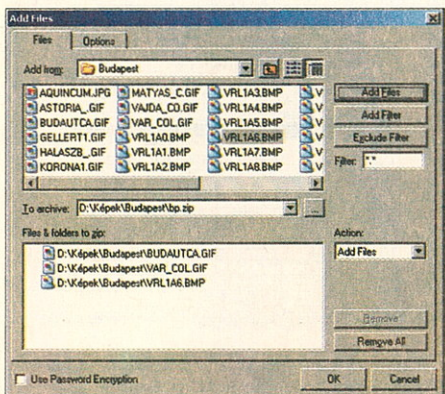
Add Files

Files | Options

Add from: Budapest

AQUINCUM.JPG
ASTORIA_.GIF
BUDAUTCA.GIF
GELLERT1.GIF
HALASZB_.GIF
KORONA1.GIF
MATYAS_C.GIF
VAJDA_CO.GIF
VAR_COL.GIF
VRL1A0.BMP
VRL1A1.BMP
VRL1A2.BMP
VRL1A3.BMP
VRL1A4.BMP
VRL1A5.BMP
VRL1A6.BMP
VRL1A7.BMP
VRL1A8.BMP
V
V
V
V
V
V

Add Files
Add Filter
Exclude Filter
Filter: *.*

To archive: D:\Képek\Budapest\bp.zip

Files & folders to zip:
D:\Képek\Budapest\BUDAUTCA.GIF
D:\Képek\Budapest\VAR_COL.GIF
D:\Képek\Budapest\VRL1A6.BMP

Action:
Add Files

Remove
Remove All

Use Password Encryption

OK
Cancel